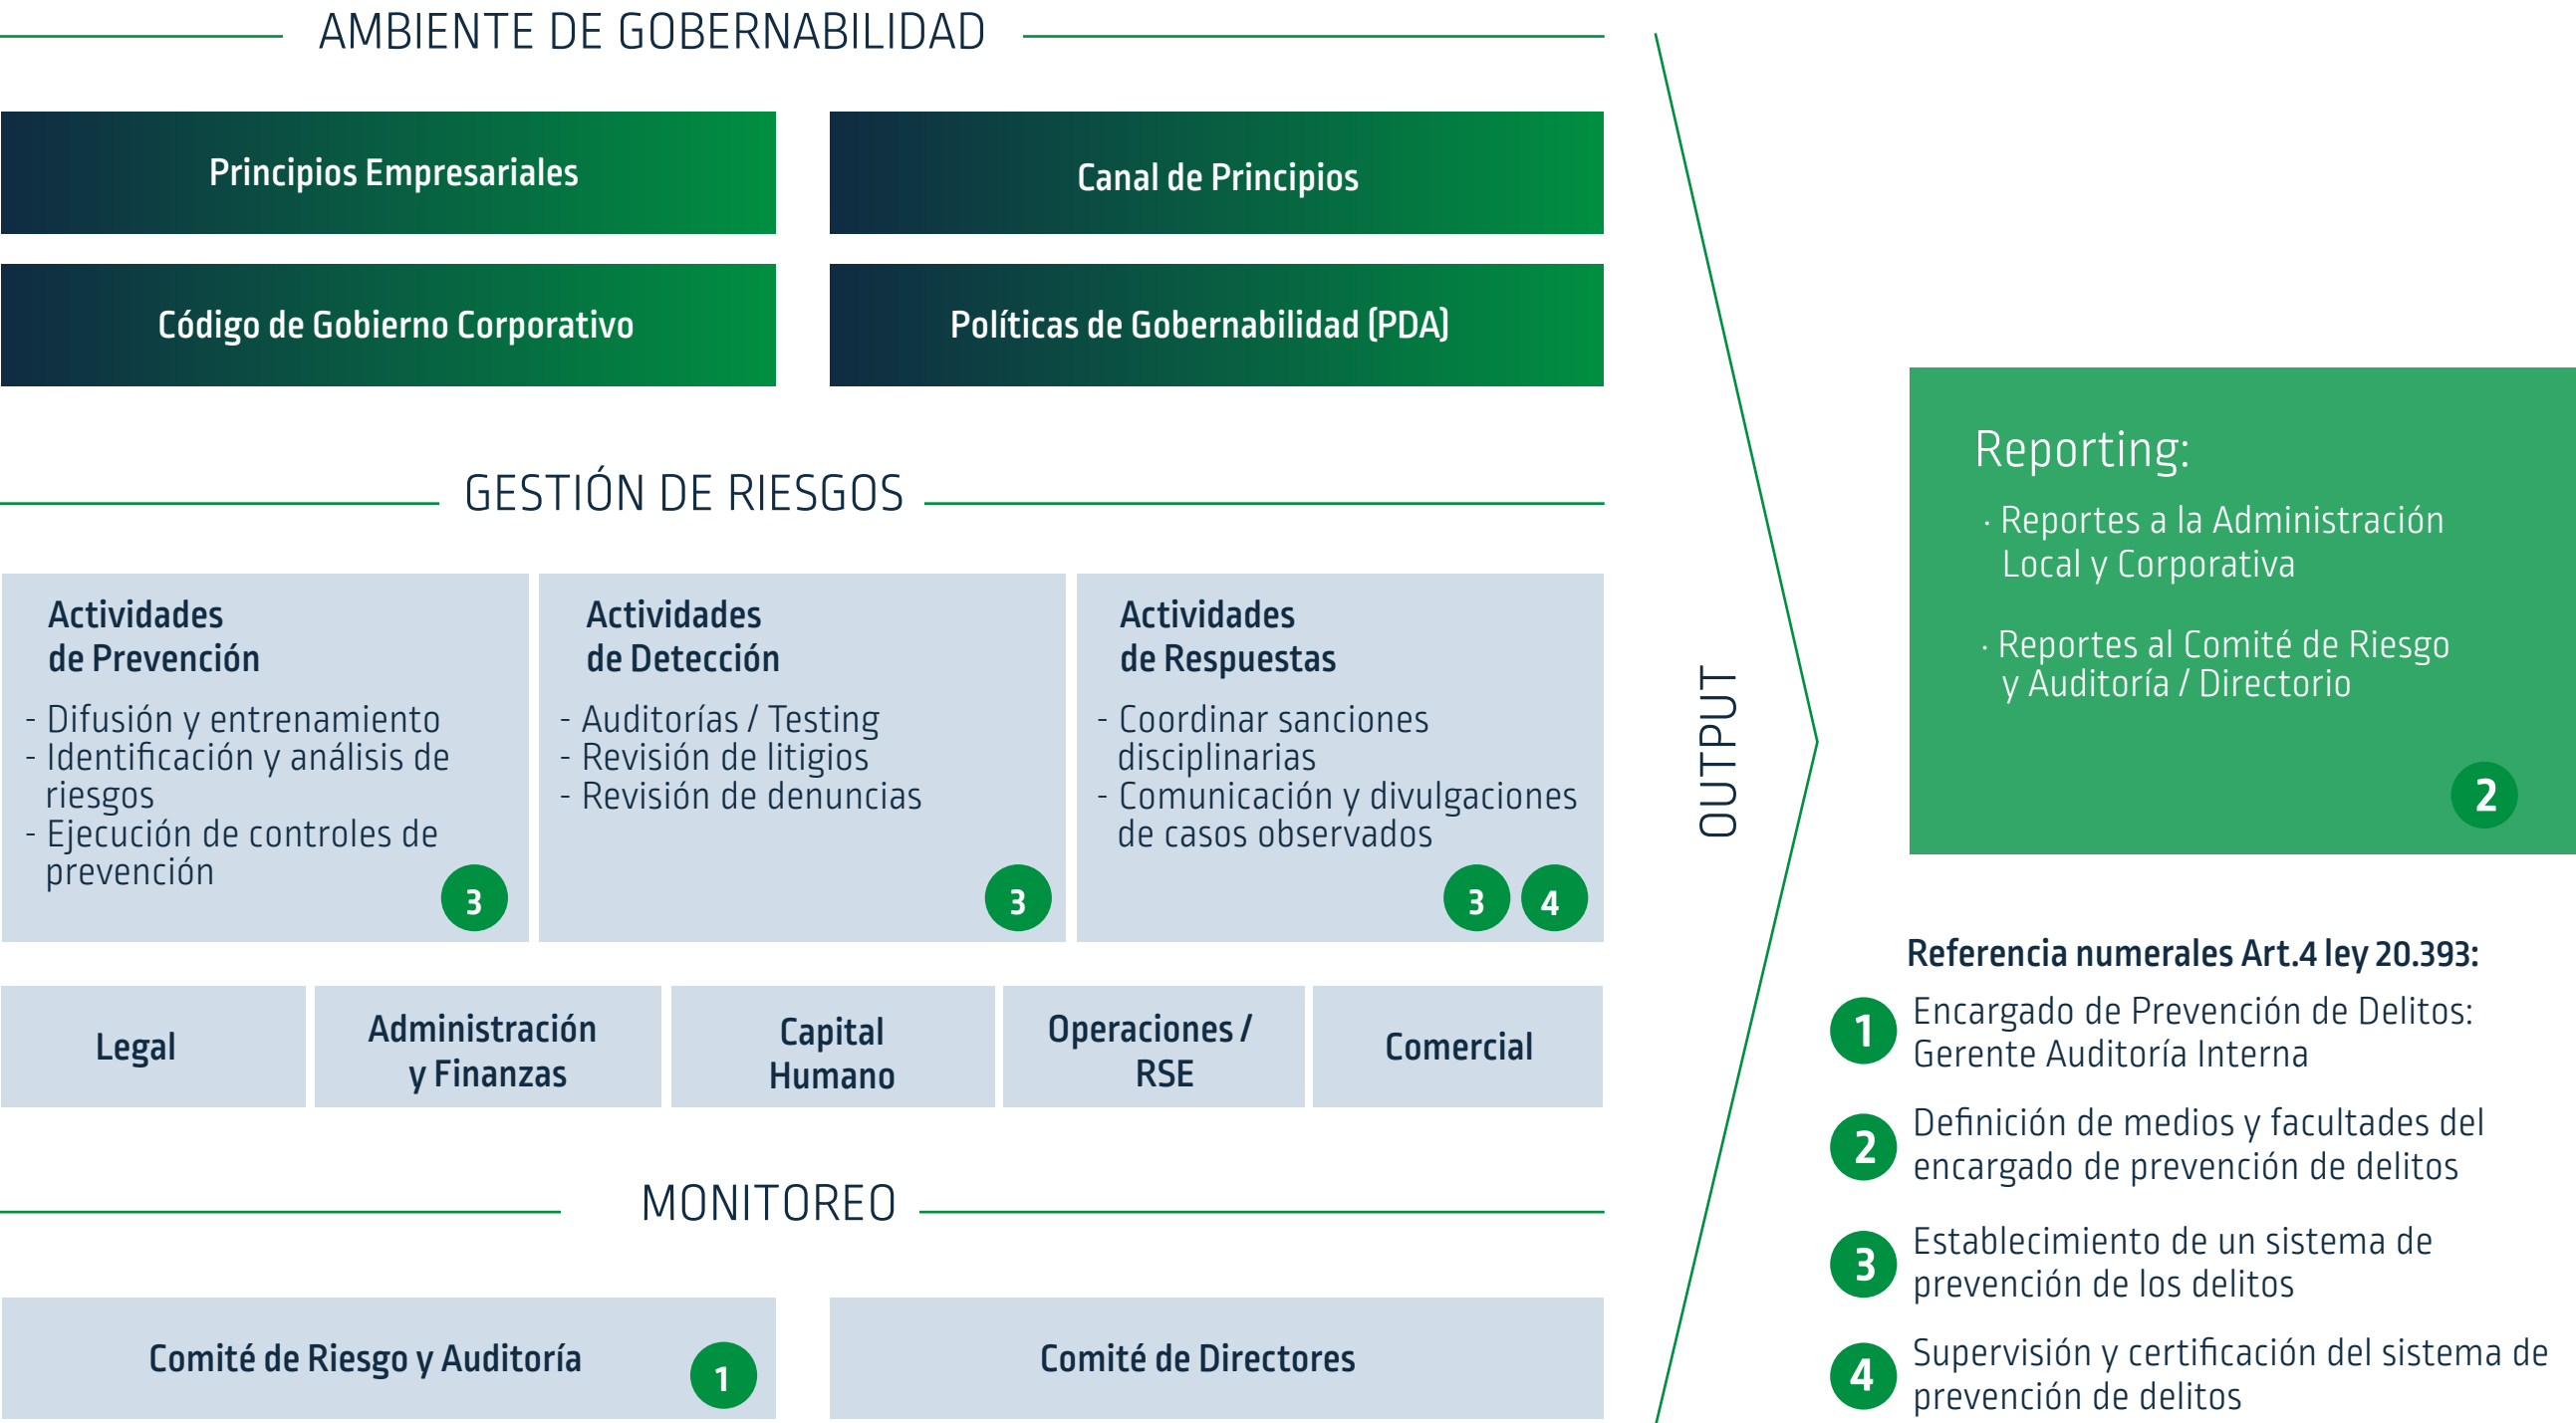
AMBIENTE DE GOBERNABILIDAD

Principios Empresariales

Canal de Principios

Código de Gobierno Corporativo

Políticas de Gobernabilidad (PDA)

GESTIÓN DE RIESGOS

Actividades de Prevención
- Difusión y entrenamiento
- Identificación y análisis de riesgos
- Ejecución de controles de prevención
3

Actividades de Detección
- Auditorías / Testing
- Revisión de litigios
- Revisión de denuncias
3

Actividades de Respuestas
- Coordinar sanciones disciplinarias
- Comunicación y divulgaciones de casos observados
3 4

Legal

Administración y Finanzas

Capital Humano

Operaciones / RSE

Comercial

MONITOREO

Comité de Riesgo y Auditoría 1

Comité de Directores

OUTPUT

Reporting:
· Reportes a la Administración Local y Corporativa

· Reportes al Comité de Riesgo y Auditoría / Directorio
2

Referencia numerales Art.4 ley 20.393:
1 Encargado de Prevención de Delitos: Gerente Auditoría Interna
2 Definición de medios y facultades del encargado de prevención de delitos
3 Establecimiento de un sistema de prevención de los delitos
4 Supervisión y certificación del sistema de prevención de delitos